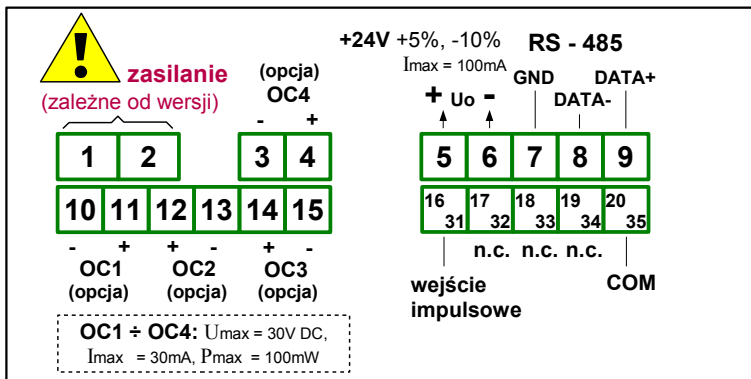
zasilanie
(zależne od wersji)

(opcja)
OC4
- +

+24V +5%, -10%
Imax = 100mA

RS - 485

GND DATA+
DATA-

+ Uo -

1 2 3 4 5 6 7 8 9

10 11 12 13 14 15

16 31 17 32 18 33 19 34 20 35

- + + - + -

OC1 (opcja) OC2 (opcja) OC3 (opcja)

n.c. n.c. n.c.

wejście impulsowe

COM

OC1 ÷ OC4: Umax = 30V DC, Imax = 30mA, Pmax = 100mW